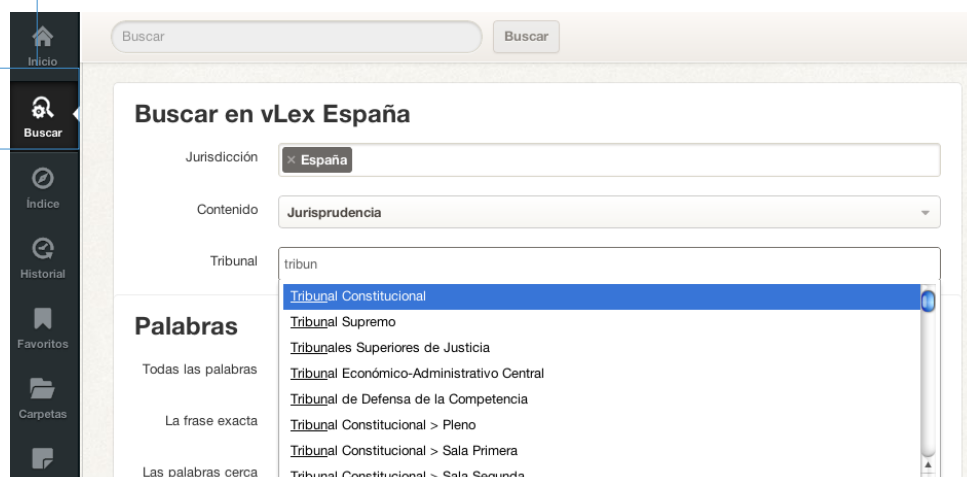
Inicio
Buscar
Índice
Historial
Favoritos
Carpetas

Buscar
Buscar

Buscar en vLex España

Jurisdicción
× España

Contenido
Jurisprudencia

Tribunal
tribun

Tribunal Constitucional
Tribunal Supremo
Tribunales Superiores de Justicia
Tribunal Económico-Administrativo Central
Tribunal de Defensa de la Competencia
Tribunal Constitucional > Pleno
Tribunal Constitucional > Sala Primera
Tribunal Constitucional > Sala Segunda

Palabras

Todas las palabras

La frase exacta

Las palabras cerca